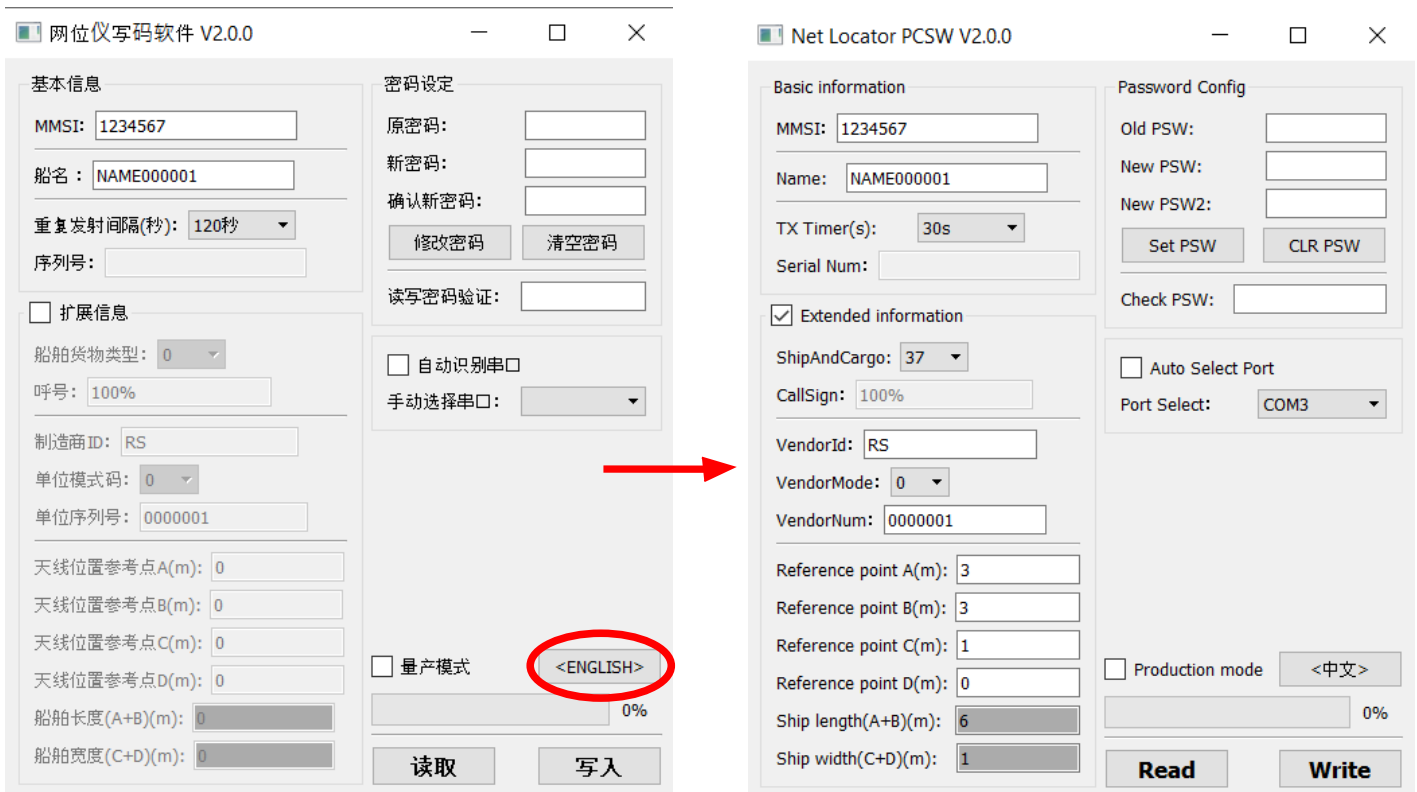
网位仪写码软件 V2.0.0

基本信息

MMSI: 1234567

船名： NAME000001

重复发射间隔(秒): 120秒

序列号:

扩展信息

船舶货物类型: 0

呼号: 100%

制造商ID: RS

单位模式码: 0

单位序列号: 0000001

天线位置参考点A(m): 0

天线位置参考点B(m): 0

天线位置参考点C(m): 0

天线位置参考点D(m): 0

船舶长度(A+B)(m): 0

船舶宽度(C+D)(m): 0

密码设定

原密码:

新密码:

确认新密码:

修改密码

清空密码

读写密码验证:

自动识别串口

手动选择串口:

量产模式

<ENGLISH>

0%

读取

写入

Net Locator PCSW V2.0.0

Basic information

MMSI: 1234567

Name: NAME000001

TX Timer(s): 30s

Serial Num:

Extended information

ShipAndCargo: 37

CallSign: 100%

VendorId: RS

VendorMode: 0

VendorNum: 0000001

Reference point A(m): 3

Reference point B(m): 3

Reference point C(m): 1

Reference point D(m): 0

Ship length(A+B)(m): 6

Ship width(C+D)(m): 1

Password Config

Old PSW:

New PSW:

New PSW2:

Set PSW

CLR PSW

Check PSW:

Auto Select Port

Port Select: COM3

Production mode

<中文>

0%

Read

Write